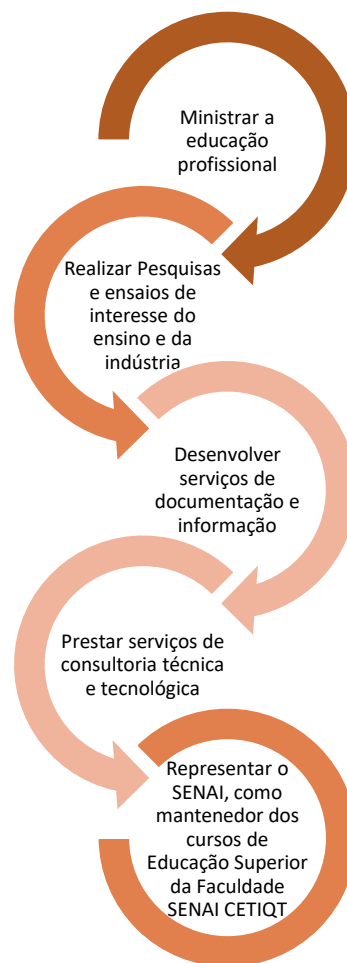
Ministrar a educação profissional

Realizar Pesquisas e ensaios de interesse do ensino e da indústria

Desenvolver serviços de documentação e informação

Prestar serviços de consultoria técnica e tecnológica

Representar o SENAI, como mantenedor dos cursos de Educação Superior da Faculdade SENAI CETIQT